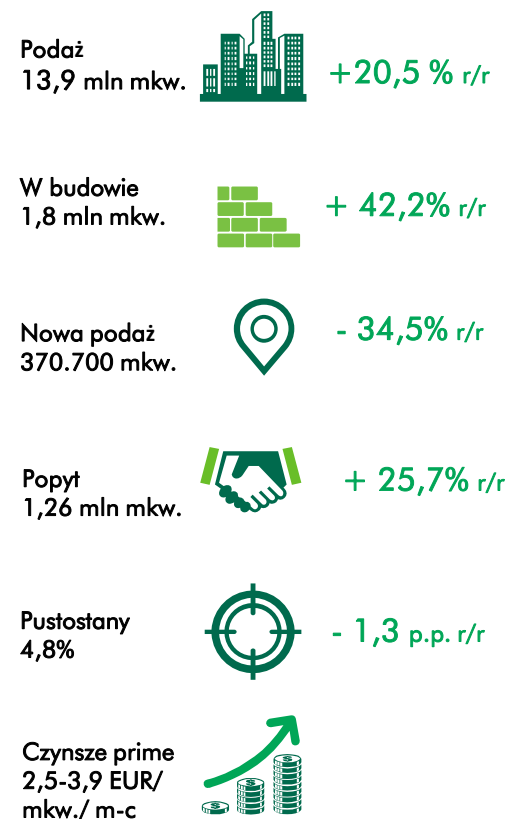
Podaż
13,9 mln mkw.

+20,5 % r/r

W budowie
1,8 mln mkw.

+ 42,2% r/r

Nowa podaż
370.700 mkw.

- 34,5% r/r

Popyt
1,26 mln mkw.

+ 25,7% r/r

Pustostany
4,8%

- 1,3 p.p. r/r

Czynsze prime
2,5-3,9 EUR/
mkw./ m-c